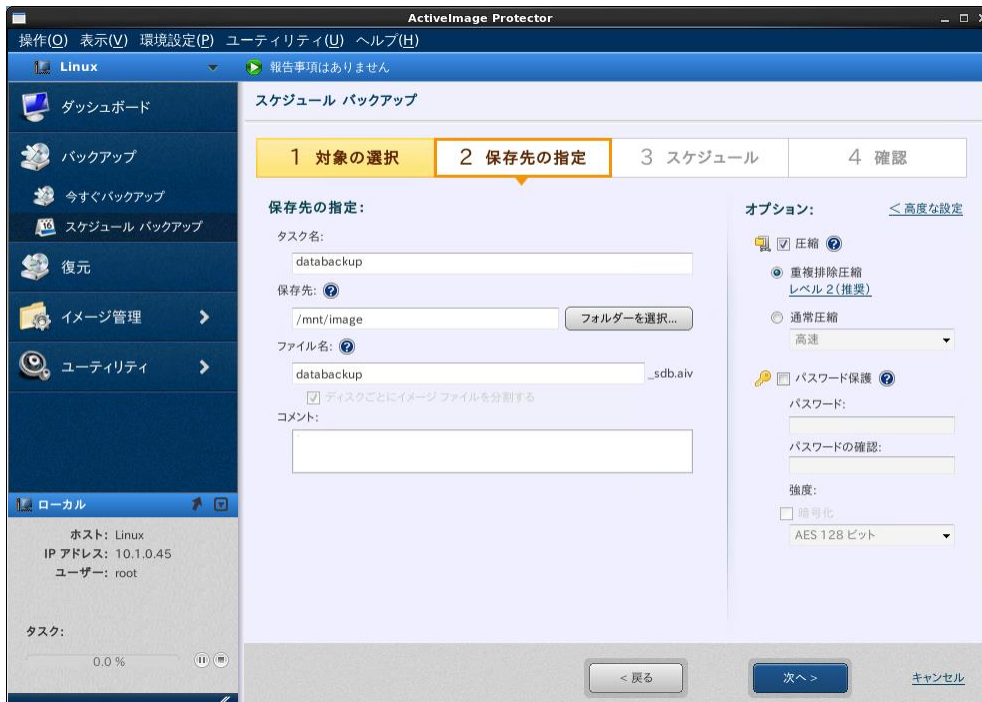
ActiveImage Protector

操作(O) 表示(V) 環境設定(P) ユーティリティ(U) ヘルプ(H)

Linux

報告事項はありません

ダッシュボード

バックアップ

今すぐバックアップ

スケジュール バックアップ

復元

イメージ管理

ユーティリティ

ローカル

ホスト: Linux
IP アドレス: 10.1.0.45
ユーザー: root

タスク:

0.0 %

スケジュール バックアップ

1 対象の選択
2 保存先の指定
3 スケジュール
4 確認

保存先の指定:

タスク名:

databackup

保存先:

/mnt/image

フォルダーを選択...

ファイル名:

databackup

_sdb.aiv

ディスクごとにイメージ ファイルを分割する

コメント:

オプション:

< 高度な設定

圧縮

重複排除圧縮
レベル 2(推奨)

通常圧縮

高速

パスワード保護

パスワード:

パスワードの確認:

強度:

暗号化

AES 128 ビット

< 戻る

次へ >

キャンセル